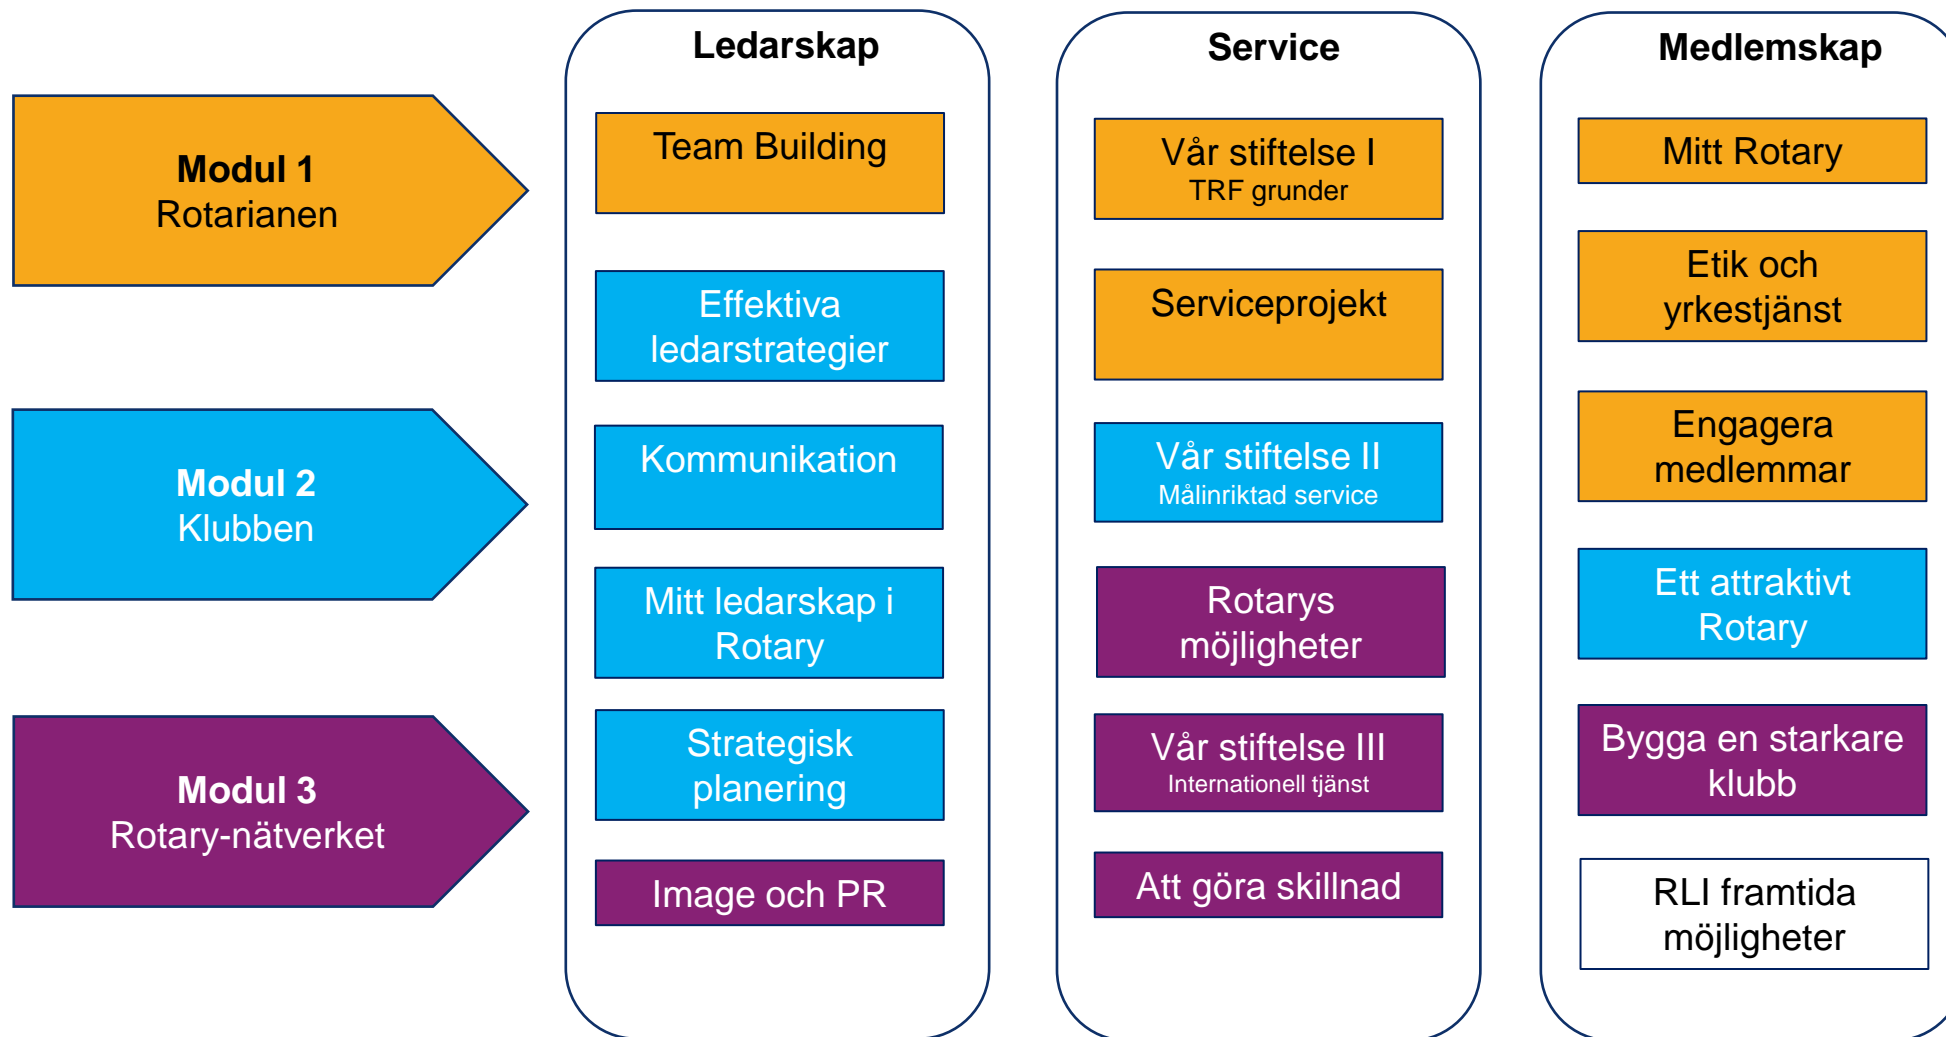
Modul 1
Rotarianen

Modul 2
Klubben

Modul 3
Rotary-nätverket

Ledarskap

Team Building

Effektiva ledarstrategier

Kommunikation

Mitt ledarskap i Rotary

Strategisk planering

Image och PR

Service

Vår stiftelse I
TRF grunder

Serviceprojekt

Vår stiftelse II
Målinriktad service

Rotarys möjligheter

Vår stiftelse III
Internationell tjänst

Att göra skillnad

Medlemskap

Mitt Rotary

Etik och yrkestjänst

Engagera medlemmar

Ett attraktivt Rotary

Bygga en starkare klubb

RLI framtida möjligheter